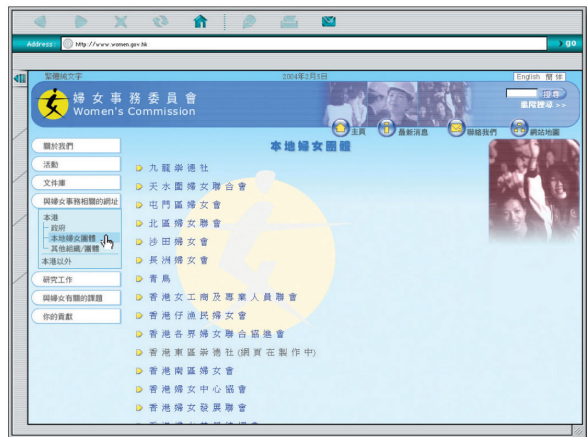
Address: http://www.women.gov.hk

go

繁體純文字

2004年2月5日

English 簡 體

婦女事務委員會
Women's Commission

搜尋

進階搜尋 >>

主頁

最新消息

聯絡我們

網站地圖

關於我們

活動

文件庫

與婦女事務相關的網址

本港

– 政府

– 本地婦女團體

– 其他組織/團體

本港以外

研究工作

與婦女有關的課題

你的貢獻

本地婦女團體

九龍樂德社

天水圍婦女聯合會

屯門區婦女會

北區婦女聯會

沙田婦女會

長洲婦女會

青鳥

香港女工商及專業人員聯會

香港仔漁民婦女會

香港各界婦女聯合協進會

香港東區樂德社 (網頁在製作中)

香港南區婦女會

香港婦女中心協會

香港婦女發展聯會

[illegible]